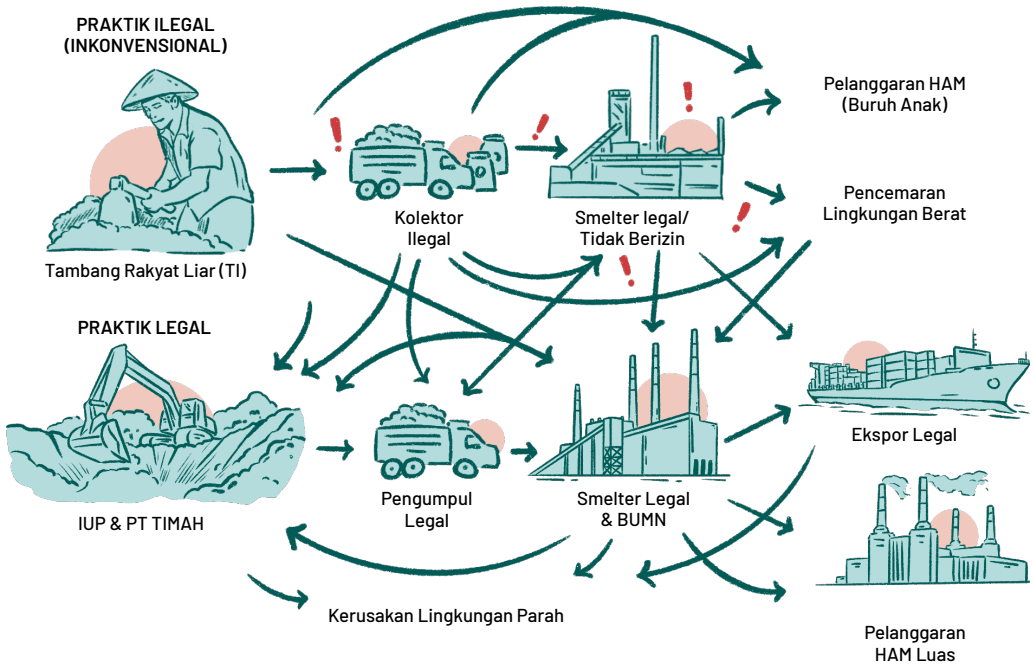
PRAKTIK ILEGAL
(INKONVENSIONAL)

Tambang Rakyat Liar (TI)

Kolektor
Ilegal

Smelter legal/
Tidak Berizin

Pelanggaran HAM
(Buruh Anak)

Pencemaran
Lingkungan Berat

PRAKTIK LEGAL

IUP & PT TIMAH

Pengumpul
Legal

Smelter Legal
& BUMN

Ekspor Legal

Kerusakan Lingkungan Parah

Pelanggaran
HAM Luas